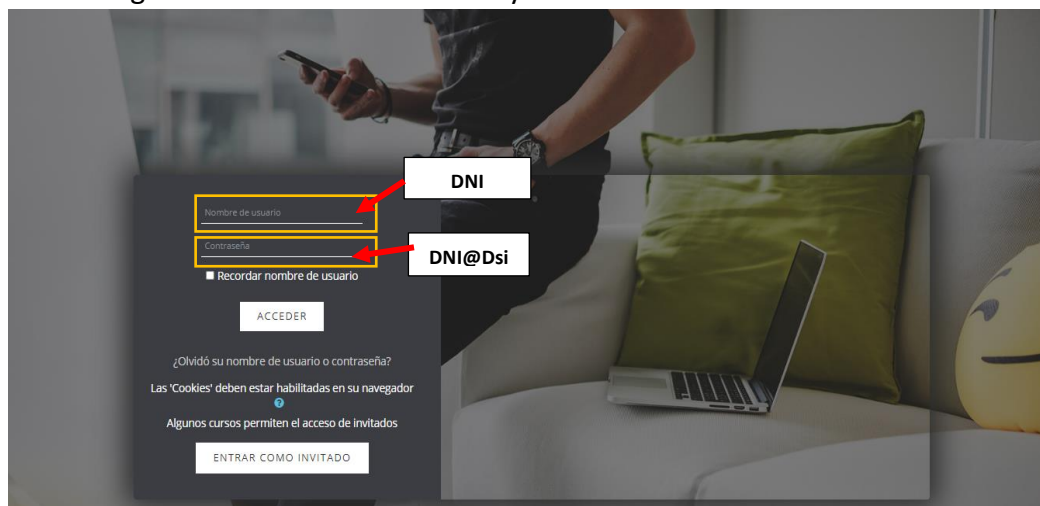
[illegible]

Nombre de usuario

DNI

Contraseña

DNI@Dsi

Recordar nombre de usuario

ACCEDER

¿Olvidó su nombre de usuario o contraseña?

Las 'Cookies' deben estar habilitadas en su navegador

Algunos cursos permiten el acceso de invitados

ENTRAR COMO INVITADO